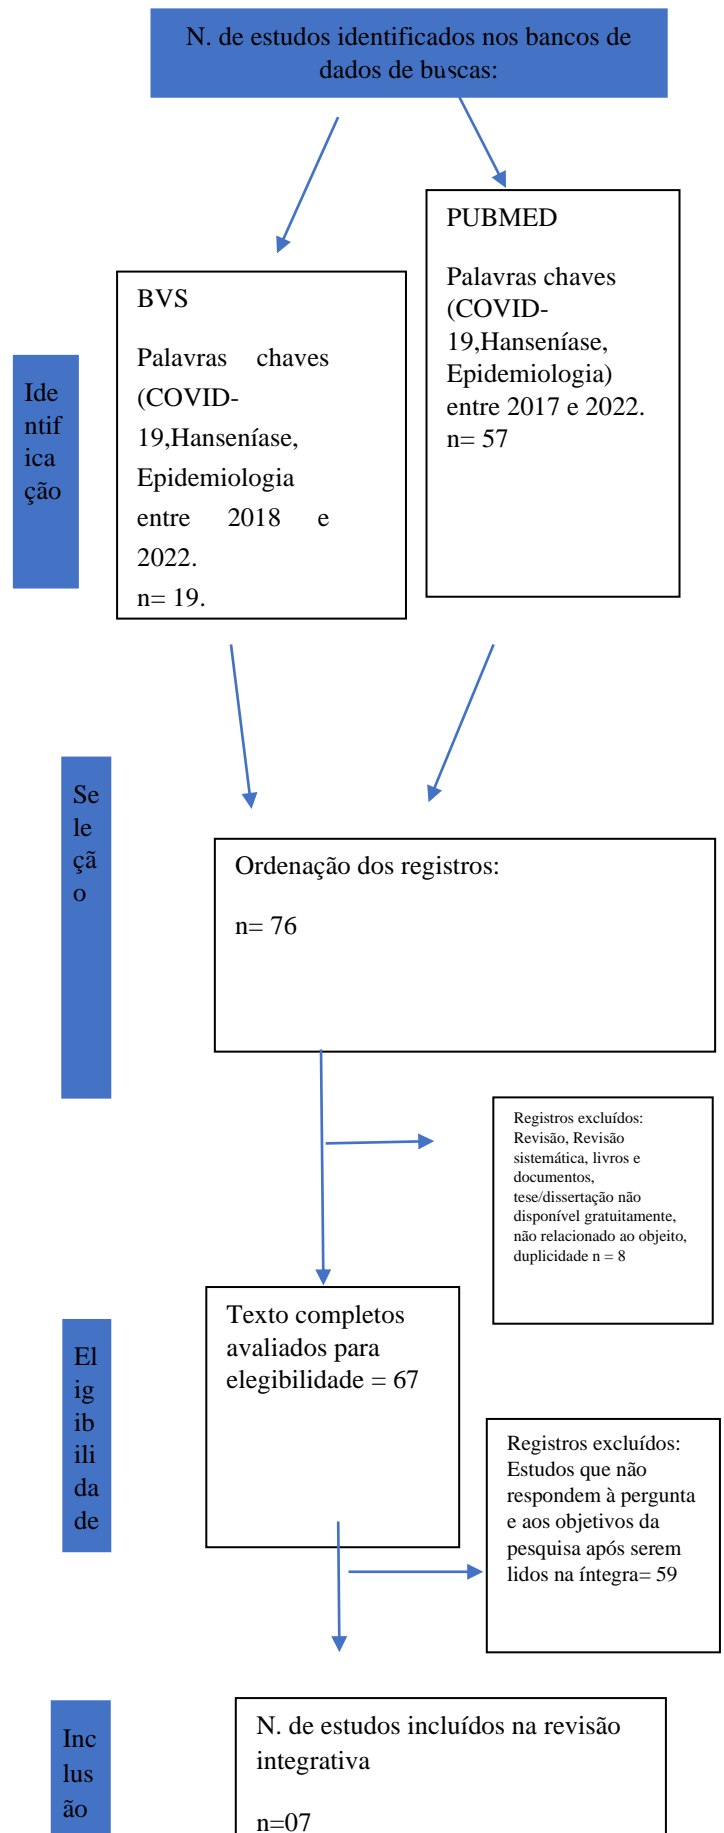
N. de estudos identificados nos bancos de dados de buscas:

PUBMED

Palavras chaves (COVID-19,Hanseníase, Epidemiologia) entre 2017 e 2022. n= 57

BVS

Palavras chaves (COVID-19,Hanseníase, Epidemiologia entre 2018 e 2022. n= 19.

Ide ntif ica ção

Se le çã o

Ordenação dos registros:

n= 76

Registros excluídos: Revisão, Revisão sistemática, livros e documentos, tese/dissertação não disponível gratuitamente, não relacionado ao objeito, duplicidade n = 8

El ig ib ili da de

Texto completos avaliados para elegibilidade = 67

Registros excluídos: Estudos que não respondem à pergunta e aos objetivos da pesquisa após serem lidos na íntegra= 59

Inc lus ão

N. de estudos incluídos na revisão integrativa

n=07